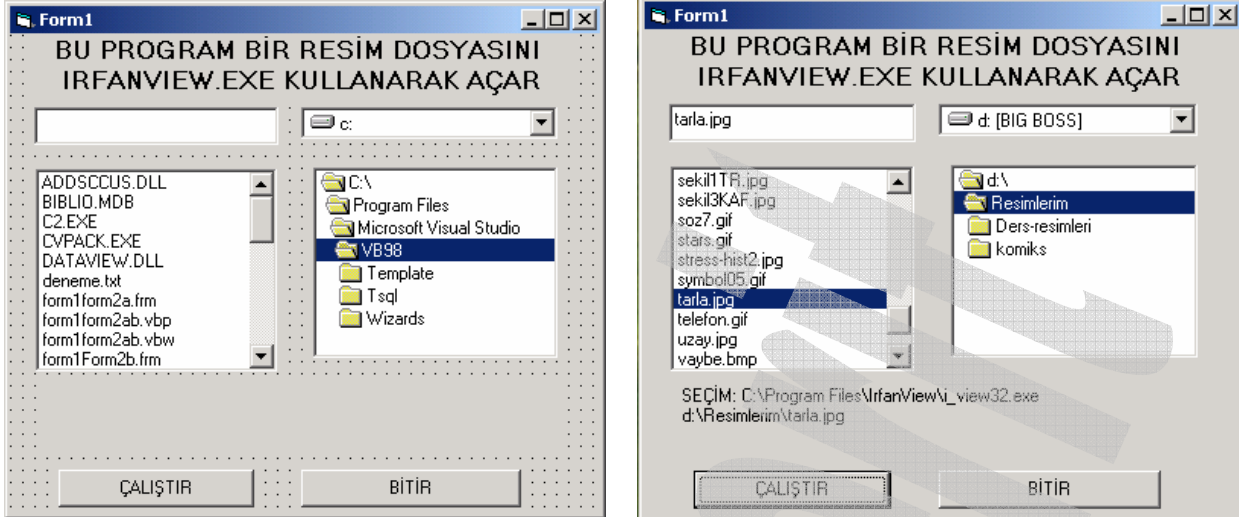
Form1

BU PROGRAM BİR RESİM DOSYASINI IRFANVIEW.EXE KULLANARAK AÇAR

c:

ADDSCCUS.DLL
BIBLIO.MDB
C2.EXE
CVPACK.EXE
DATAVIEW.DLL
deneme.txt
form1form2a.frm
form1form2ab.vbp
form1form2ab.vbw
form1Form2b.frm

C:\
Program Files
Microsoft Visual Studio
VB98
Template
Tsql
Wizards

ÇALIŞTIR

BİTİR

Form1

BU PROGRAM BİR RESİM DOSYASINI IRFANVIEW.EXE KULLANARAK AÇAR

tarla.jpg

d: [BIG BOSS]

sekil1TR.jpg
sekil3KAF.jpg
soz7.gif
stars.gif
stress-hist2.jpg
symbol05.gif
tarla.jpg
telefon.gif
uzay.jpg
vaybe.bmp

d:\
Resimlerim
Ders-resimleri
komiks

SEÇİM: C:\Program Files\IrfanView\i_view32.exe
d:\Resimlerim\tarla.jpg

ÇALIŞTIR

BİTİR